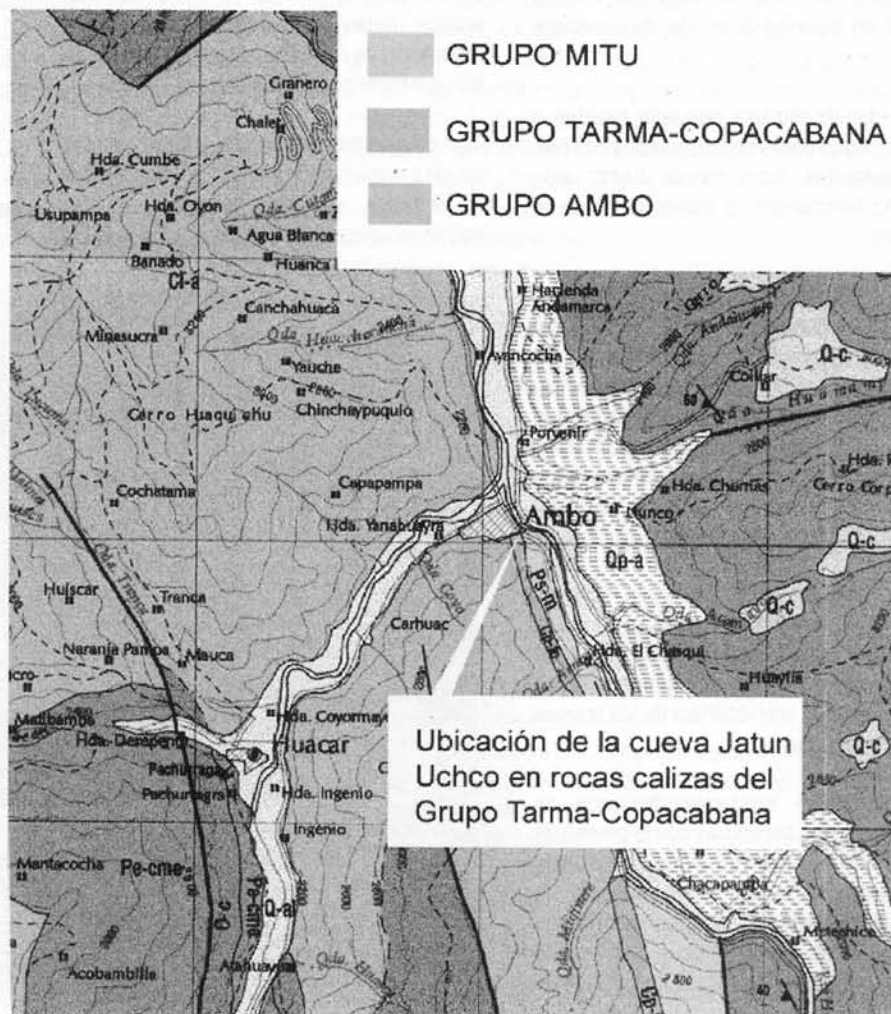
GRUPO MITU

GRUPO TARMA-COPACABANA

GRUPO AMBO

Granero
Chale
Hda. Cumbe
Usupampa
Hda. Oyon
Agua Blanca
Banado
Huanca
Cl-a
Canchahuaca
Minasucra
Yauche
Chinchaypuquio
Cerro Huaquishu
Hacienda Andamarca
Ayancocha
Porvenir
Collar
Q-c
Hda. Chumas
Cerro Cor
Hda.
Ambo
Runco
Qp-a
Q-c
Capapampa
Hda. Yanahuayra
Cochatama
Huiscar
Tranca
Naranja Pampa
Mauca
Carhuac
Ps-m
Hda. El Chaqui
Huaylla
Q-c
Matibambe
Hda. Despeño
Huacar
Pachuragra
Hda. Coyormayo
Hda. Ingenio
Ingenio
Mantacocha
Pe-cme
Q-c
Q-al
Pe-cme
Acobambilla
Chacapampa
Mitashico

Ubicación de la cueva Jatun Uchco en rocas calizas del Grupo Tarma-Copacabana